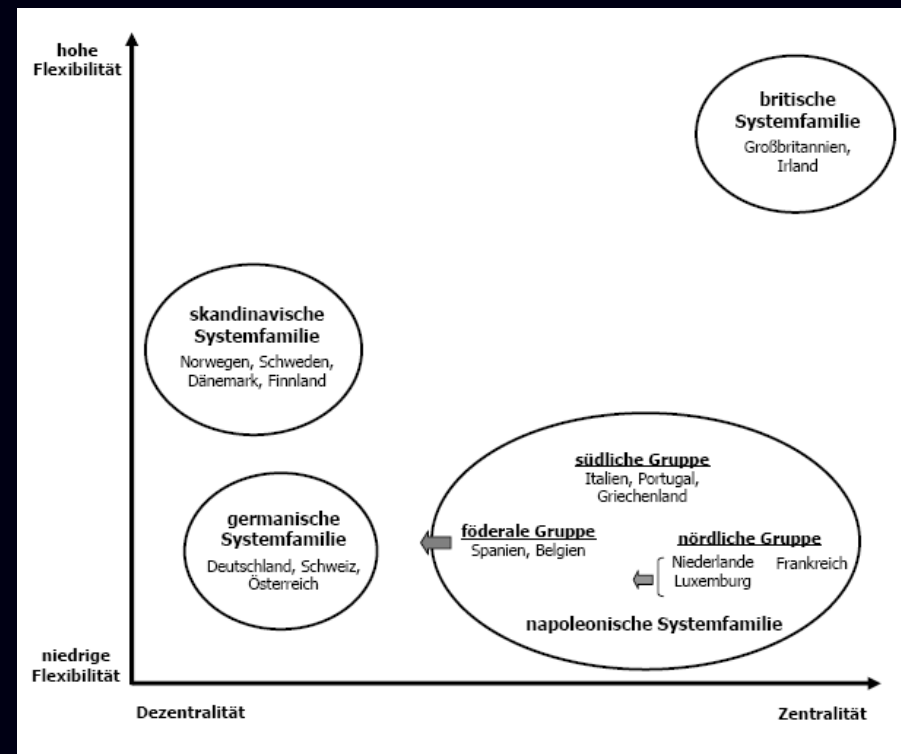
hohe Flexibilität

britische Systemfamilie
Großbritannien, Irland

skandinavische Systemfamilie
Norwegen, Schweden, Dänemark, Finnland

südliche Gruppe
Italien, Portugal, Griechenland

germanische Systemfamilie
Deutschland, Schweiz, Österreich

föderale Gruppe
Spanien, Belgien

nördliche Gruppe
Niederlande Luxemburg
Frankreich

napoleonische Systemfamilie

niedrige Flexibilität

Dezentralität

Zentralität